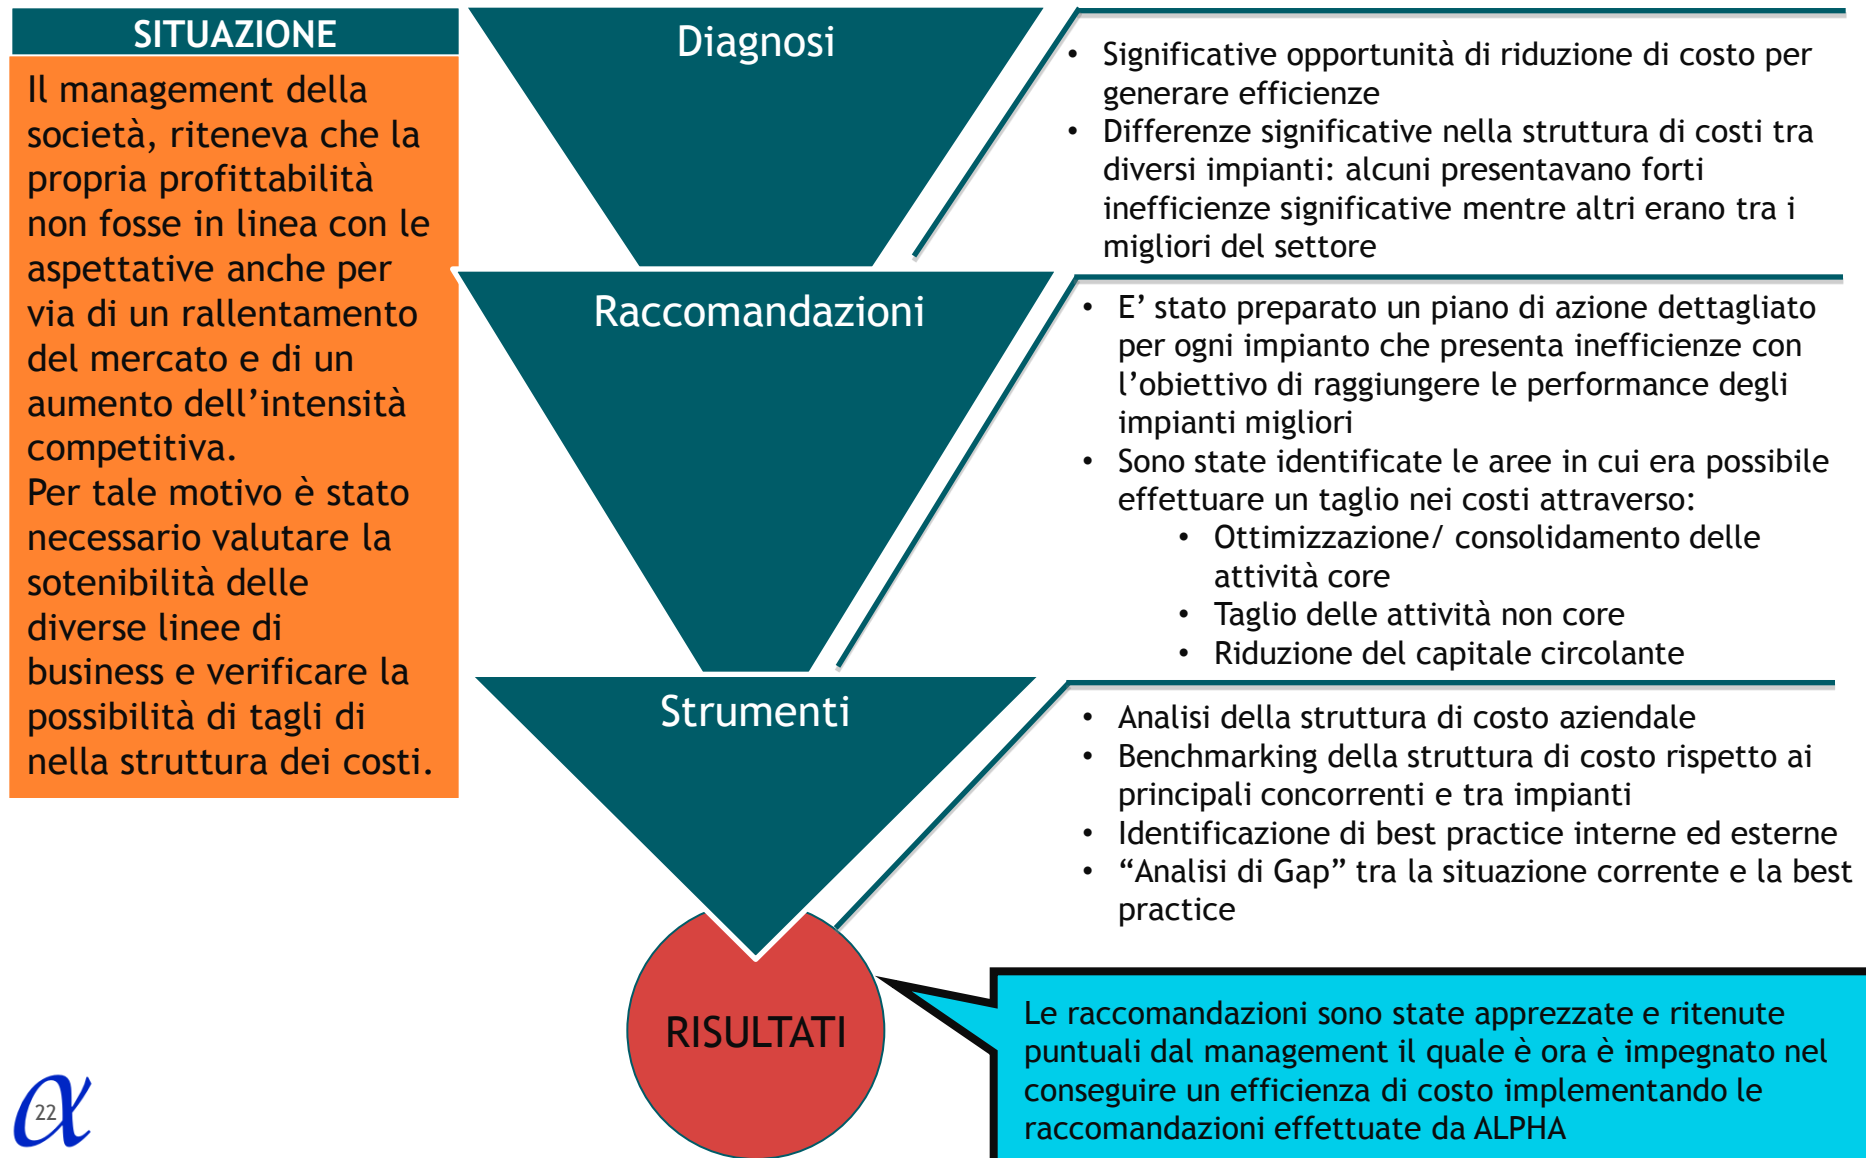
SITUAZIONE

Il management della società, riteneva che la propria profittabilità non fosse in linea con le aspettative anche per via di un rallentamento del mercato e di un aumento dell'intensità competitiva.
Per tale motivo è stato necessario valutare la sotenibilità delle diverse linee di business e verificare la possibilità di tagli di nella struttura dei costi.

Diagnosi

• Significative opportunità di riduzione di costo per generare efficienze
• Differenze significative nella struttura di costi tra diversi impianti: alcuni presentavano forti inefficienze significative mentre altri erano tra i migliori del settore

Raccomandazioni

• E' stato preparato un piano di azione dettagliato per ogni impianto che presenta inefficienze con l'obiettivo di raggiungere le performance degli impianti migliori
• Sono state identificate le aree in cui era possibile effettuare un taglio nei costi attraverso:
 • Ottimizzazione/ consolidamento delle attività core
 • Taglio delle attività non core
 • Riduzione del capitale circolante

Strumenti

• Analisi della struttura di costo aziendale
• Benchmarking della struttura di costo rispetto ai principali concorrenti e tra impianti
• Identificazione di best practice interne ed esterne
• "Analisi di Gap" tra la situazione corrente e la best practice

RISULTATI

Le raccomandazioni sono state apprezzate e ritenute puntuali dal management il quale è ora è impegnato nel conseguire un efficienza di costo implementando le raccomandazioni effettuate da ALPHA

22